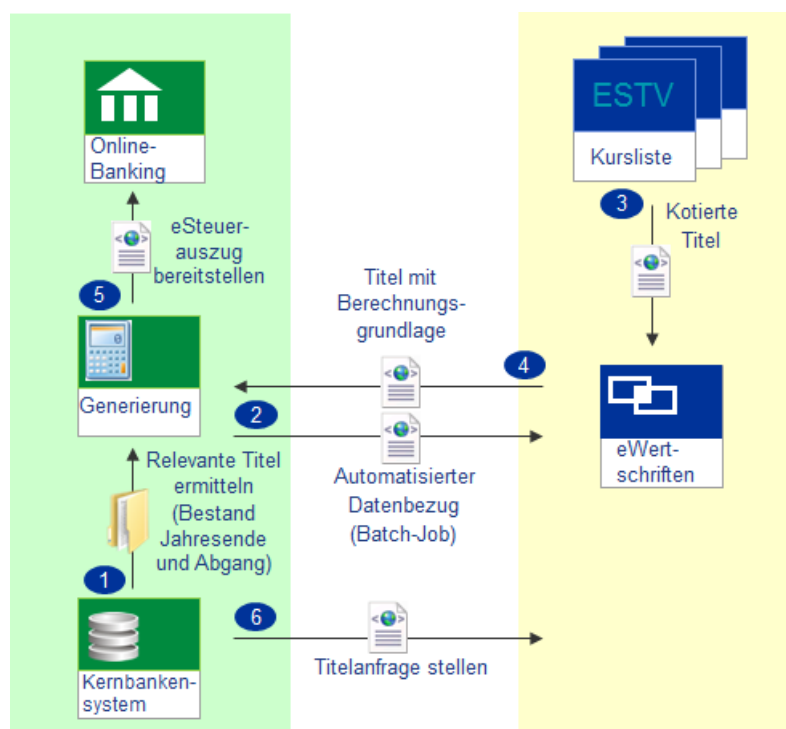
Online-Banking

eSteuerauszug bereitstellen

5

Generierung

Relevante Titel ermitteln (Bestand Jahresende und Abgang)

1

Kernbankensystem

ESTV

Kursliste

3

Kotierte Titel

Titel mit Berechnungsgrundlage

4

2

Automatisierter Datenbezug (Batch-Job)

eWertschriften

6

Titelanfrage stellen